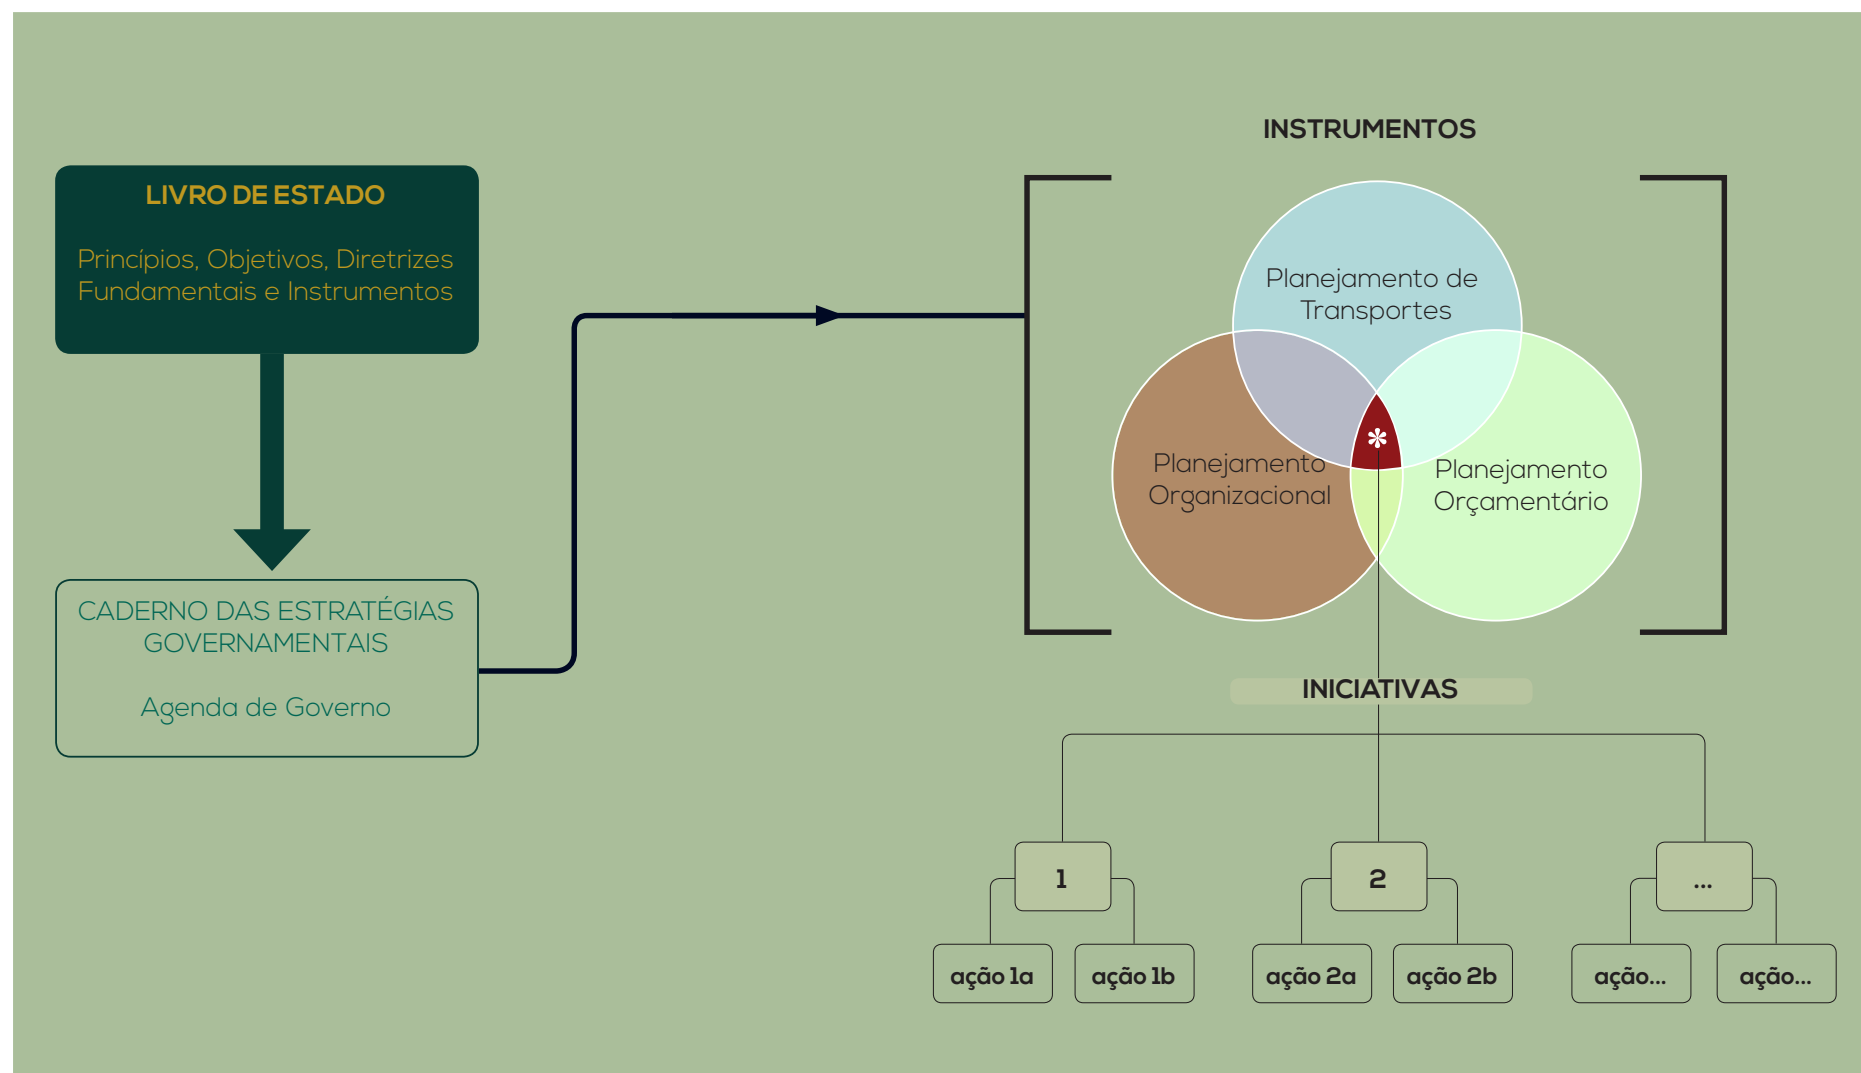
LIVRO DE ESTADO

Princípios, Objetivos, Diretrizes Fundamentais e Instrumentos

CADERNO DAS ESTRATÉGIAS GOVERNAMENTAIS

Agenda de Governo

INSTRUMENTOS

Planejamento de Transportes

Planejamento Organizacional

Planejamento Orçamentário

*

INICIATIVAS

1

2

...

ação 1a

ação 1b

ação 2a

ação 2b

ação...

ação...